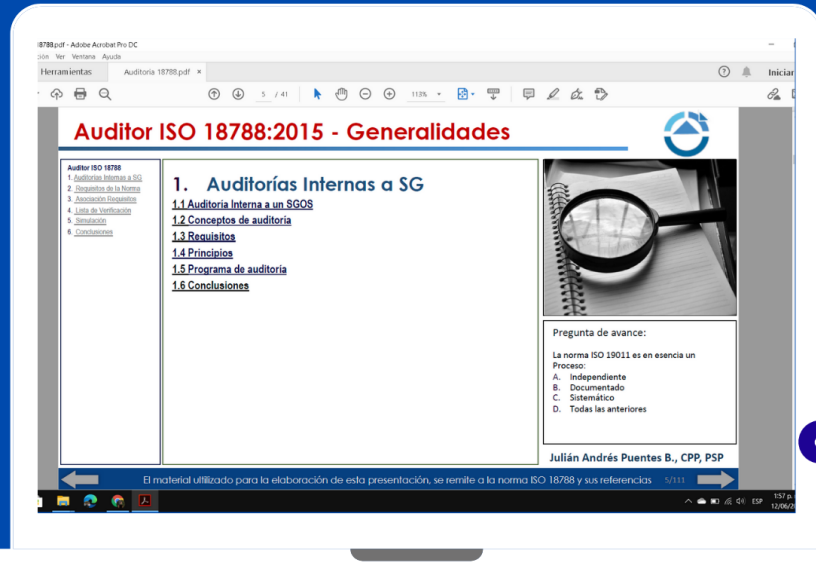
18788.pdf - Adobe Acrobat Pro DC
ción Ver Ventana Ayuda
Herramientas Auditoria 18788.pdf ×
5 / 41 113%
Iniciar

Auditor ISO 18788:2015 - Generalidades

Auditor ISO 18788
1. Auditorias Internas a SG
2. Requisitos de la Norma
3. Asociación Requisitos
4. Lista de Verificación
5. Simulación
6. Conclusiones

1. Auditorías Internas a SG
1.1 Auditoria Interna a un SGOS
1.2 Conceptos de auditoria
1.3 Requisitos
1.4 Principios
1.5 Programa de auditoría
1.6 Conclusiones

Pregunta de avance:

La norma ISO 19011 es en esencia un Proceso:
A. Independiente
B. Documentado
C. Sistemático
D. Todas las anteriores

Julián Andrés Puentes B., CPP, PSP

El material utilizado para la elaboración de esta presentación, se remite a la norma ISO 18788 y sus referencias 5/111

ESP 1:57 p. 12/06/2